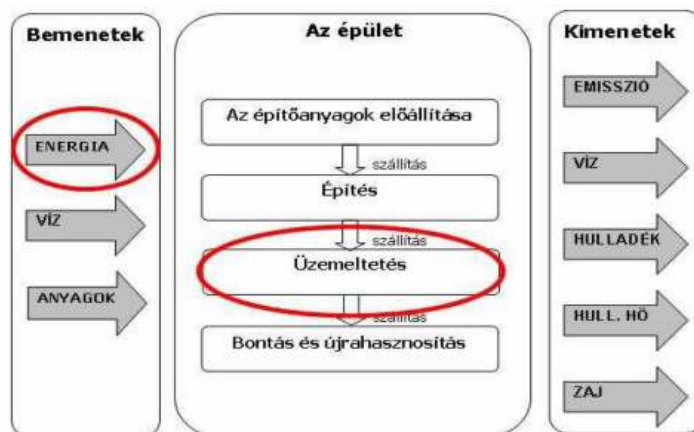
Bemenetek

ENERGIA

VÍZ

ANYAGOK

Az épület

Az építőanyagok előállítása

szállítás

Építés

szállítás

Üzemeltetés

szállítás

Bontás és újrahasznosítás

Kimenetek

EMISSZIÓ

VÍZ

HULLADÉK

HULL. HŐ

ZAJ